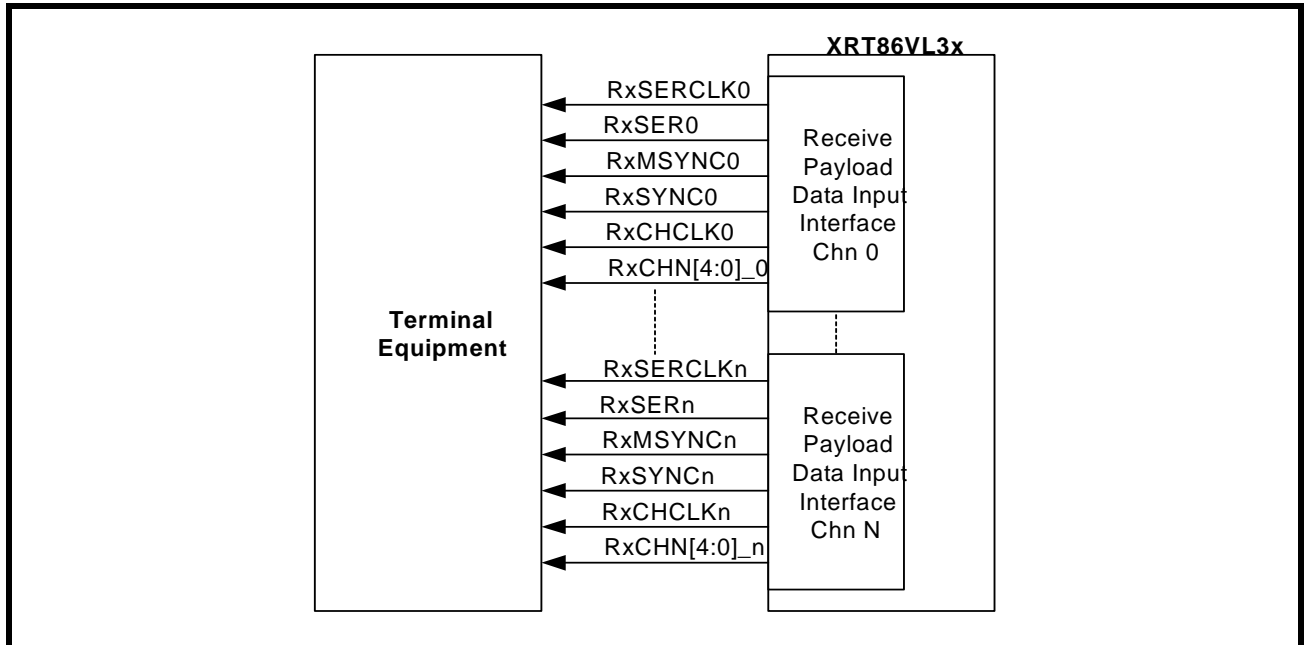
XRT86VL3x

Terminal Equipment

RxSERCLK0
RxSER0
RxMSYNC0
RxSYNC0
RxCHCLK0
RxCHN[4:0]_0

Receive Payload Data Input Interface Chn 0

RxSERCLKn
RxSERn
RxMSYNCn
RxSYNCn
RxCHCLKn
RxCHN[4:0]_n

Receive Payload Data Input Interface Chn N